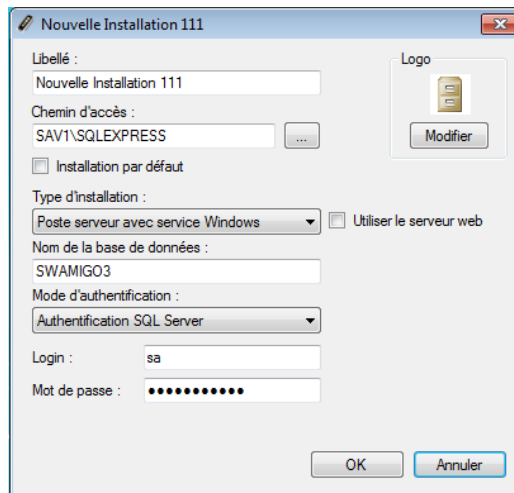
Nouvelle Installation 111

Libellé :
Nouvelle Installation 111

Logo

Chemin d'accès :
SAV1\SQLEXPRESS
...
Modifier

Installation par défaut

Type d'installation :
Poste serveur avec service Windows
Utiliser le serveur web

Nom de la base de données :
SWAMIGO3

Mode d'authentification :
Authentification SQL Server

Login : sa

Mot de passe : ●●●●●●●●●●●

OK
Annuler